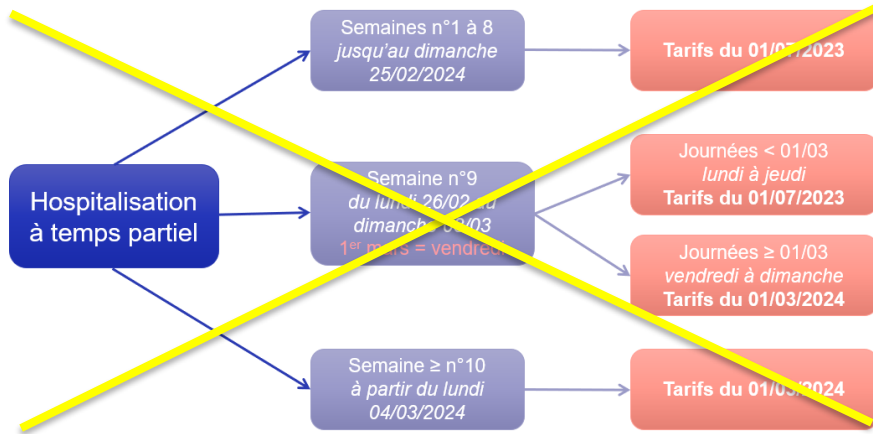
Hospitalisation à temps partiel

Semaines n°1 à 8
jusqu'au dimanche
25/02/2024

Tarifs du 01/07/2023

Semaine n°9
du lundi 26/02 au
dimanche 03/03
1$^{er}$ mars = vendredi

Journées < 01/03
lundi à jeudi
Tarifs du 01/07/2023

Journées ≥ 01/03
vendredi à dimanche
Tarifs du 01/03/2024

Semaine ≥ n°10
à partir du lundi
04/03/2024

Tarifs du 01/03/2024